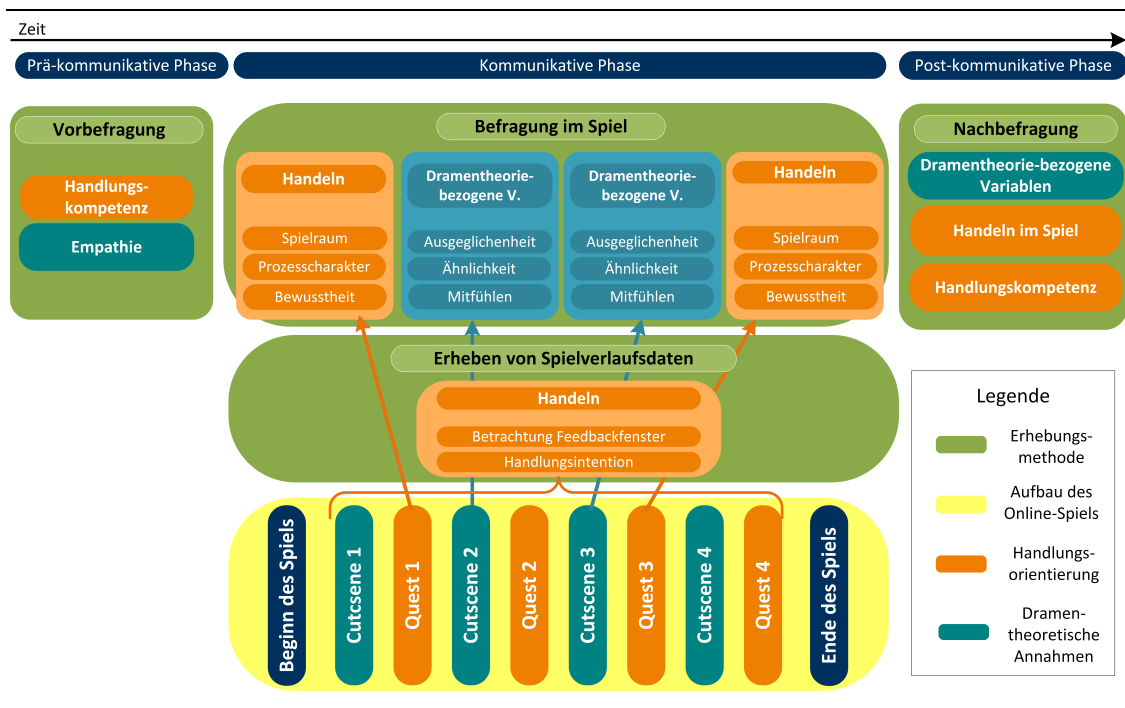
Zeit

Prä-kommunikative Phase

Kommunikative Phase

Post-kommunikative Phase

Vorbefragung

Handlungskompetenz

Empathie

Befragung im Spiel

Handeln

Spielraum

Prozesscharakter

Bewusstheit

Dramentheoriebezogene V.

Ausgeglichenheit

Ähnlichkeit

Mitfühlen

Dramentheoriebezogene V.

Ausgeglichenheit

Ähnlichkeit

Mitfühlen

Handeln

Spielraum

Prozesscharakter

Bewusstheit

Nachbefragung

Dramentheorie-bezogene Variablen

Handeln im Spiel

Handlungskompetenz

Erheben von Spielverlaufsdaten

Handeln

Betrachtung Feedbackfenster

Handlungsintention

Beginn des Spiels

Cutscene 1

Quest 1

Cutscene 2

Quest 2

Cutscene 3

Quest 3

Cutscene 4

Quest 4

Ende des Spiels

Legende

Erhebungsmethode

Aufbau des Online-Spiels

Handlungsorientierung

Dramentheoretische Annahmen